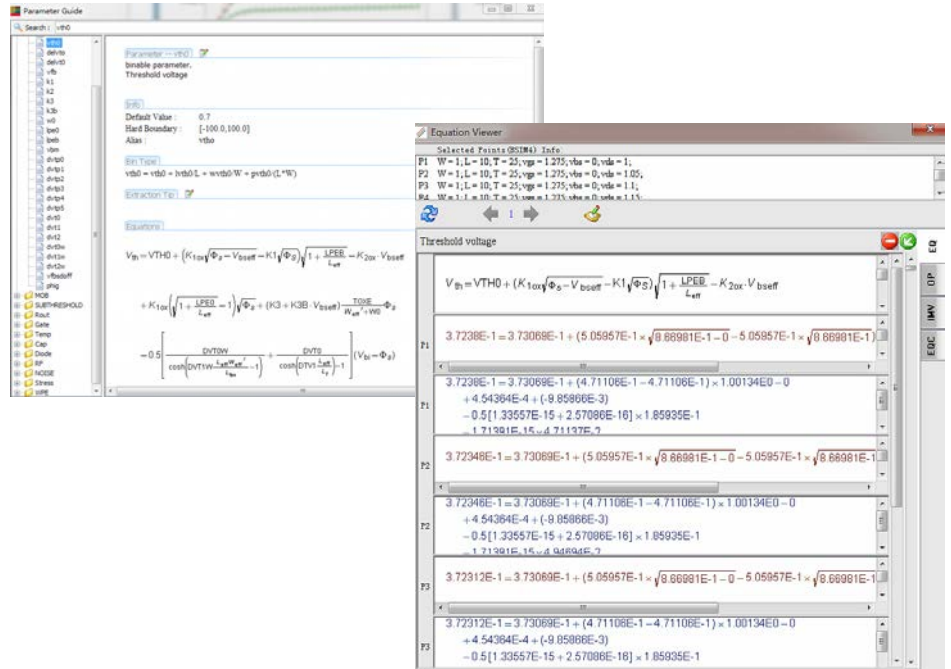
Parameter Guide

Search : vth0

vth0
delvto
delvt0
vfb
k1
k2
k3
k3b
w0
lpe0
lpeb
vbm
dvtp0
dvtp1
dvtp2
dvtp3
dvtp4
dvtp5
dvt0
dvt1
dvt2
dvt0w
dvt1w
dvt2w
vfbsdoff
phig
MOB
SUBTHRESHOLD
Rout
Gate
Temp
Cap
Diode
RF
NOISE
Stress
WPE

Parameter :: vth0
binable parameter.
Threshold voltage

Info
Default Value : 0.7
Hard Boundary : [-100.0,100.0]
Alias : vtho

Bin Type
vth0 = vth0 + lvth0/L + wvth0/W + pvth0/(L*W)

Extraction Tip

Equations

$V_{th} = VTH0 + (K_{1ox}\sqrt{\Phi_s - V_{bseff}} - K1\sqrt{\Phi_S})\sqrt{1+\frac{LPEB}{L_{eff}}} - K_{2ox}\cdot V_{bseff}$

$+K_{1ox}\left(\sqrt{1+\frac{LPE0}{L_{eff}}}-1\right)\sqrt{\Phi_s} + (K3 + K3B\cdot V_{bseff})\frac{TOXE}{W_{eff}'+W0}\Phi_s$

$-0.5\left[\frac{DVT0W}{\cosh(DVT1W\cdot\frac{L_{eff}W_{eff}'}{l_{tw}})-1} + \frac{DVT0}{\cosh(DVT1\cdot\frac{L_{eff}}{l_t})-1}\right](V_{bi}-\Phi_s)$

Equation Viewer

Selected Points(BSIM4) Info
P1 W = 1; L = 10; T = 25; vgs = 1.275; vbs = 0; vds = 1;
P2 W = 1; L = 10; T = 25; vgs = 1.275; vbs = 0; vds = 1.05;
P3 W = 1; L = 10; T = 25; vgs = 1.275; vbs = 0; vds = 1.1;
P4 W = 1; L = 10; T = 25; vgs = 1.275; vbs = 0; vds = 1.15;

1

Threshold voltage

EQ
OP
IMV
EQC

$V_{th} = VTH0 + (K_{1ox}\sqrt{\Phi_s - V_{bseff}} - K1\sqrt{\Phi_S})\sqrt{1+\frac{LPEB}{L_{eff}}} - K_{2ox}\cdot V_{bseff}$

P1 3.7238E-1 = 3.73069E-1 + (5.05957E-1 × $\sqrt{8.86981E-1-0}$ − 5.05957E-1 × $\sqrt{8.86981E-1}$)

P1 3.7238E-1 = 3.73069E-1 + (4.71108E-1 − 4.71108E-1) × 1.00134E0 − 0
+ 4.54364E-4 + (-9.85866E-3)
− 0.5[1.33557E-15 + 2.57086E-16] × 1.85935E-1
− 1.71391E-15 × 4.71137E-2

P2 3.72346E-1 = 3.73069E-1 + (5.05957E-1 × $\sqrt{8.86981E-1-0}$ − 5.05957E-1 × $\sqrt{8.86981E-1}$)

P2 3.72346E-1 = 3.73069E-1 + (4.71108E-1 − 4.71108E-1) × 1.00134E0 − 0
+ 4.54364E-4 + (-9.85866E-3)
− 0.5[1.33557E-15 + 2.57086E-16] × 1.85935E-1
− 1.71391E-15 × 4.94694E-2

P3 3.72312E-1 = 3.73069E-1 + (5.05957E-1 × $\sqrt{8.86981E-1-0}$ − 5.05957E-1 × $\sqrt{8.86981E-1}$)

P3 3.72312E-1 = 3.73069E-1 + (4.71108E-1 − 4.71108E-1) × 1.00134E0 − 0
+ 4.54364E-4 + (-9.85866E-3)
− 0.5[1.33557E-15 + 2.57086E-16] × 1.85935E-1